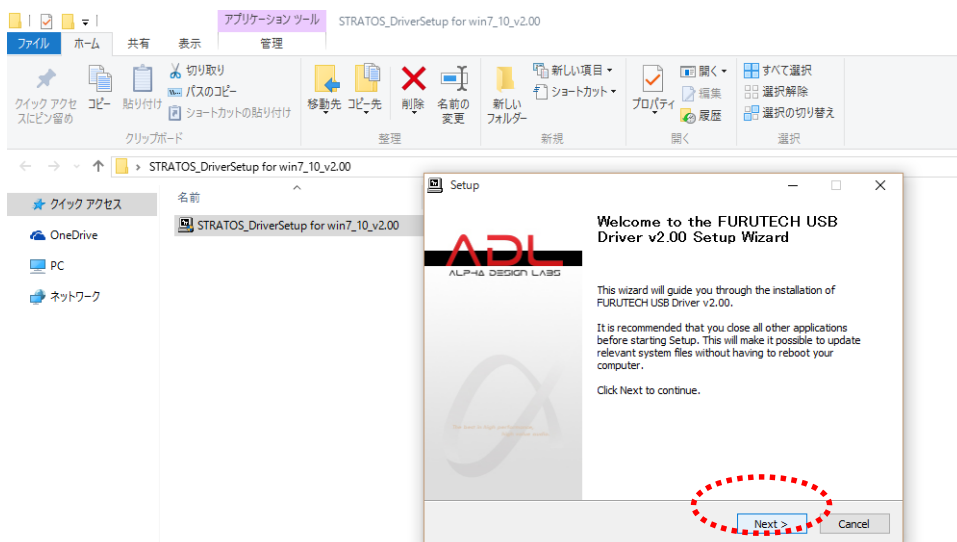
アプリケーション ツール STRATOS_DriverSetup for win7_10_v2.00

ファイル ホーム 共有 表示 管理

クイック アクセスにピン留め コピー 貼り付け 切り取り パスのコピー ショートカットの貼り付け クリップボード

移動先 コピー先 削除 名前の変更 整理

新しいフォルダー 新しい項目 ショートカット 新規

プロパティ 開く 編集 履歴 開く

すべて選択 選択解除 選択の切り替え 選択

STRATOS_DriverSetup for win7_10_v2.00

クイック アクセス
OneDrive
PC
ネットワーク

名前
STRATOS_DriverSetup for win7_10_v2.00

Setup

ADL
ALPHA DESIGN LABS

Welcome to the FURUTECH USB Driver v2.00 Setup Wizard

This wizard will guide you through the installation of FURUTECH USB Driver v2.00.

It is recommended that you close all other applications before starting Setup. This will make it possible to update relevant system files without having to reboot your computer.

Click Next to continue.

Next >
Cancel